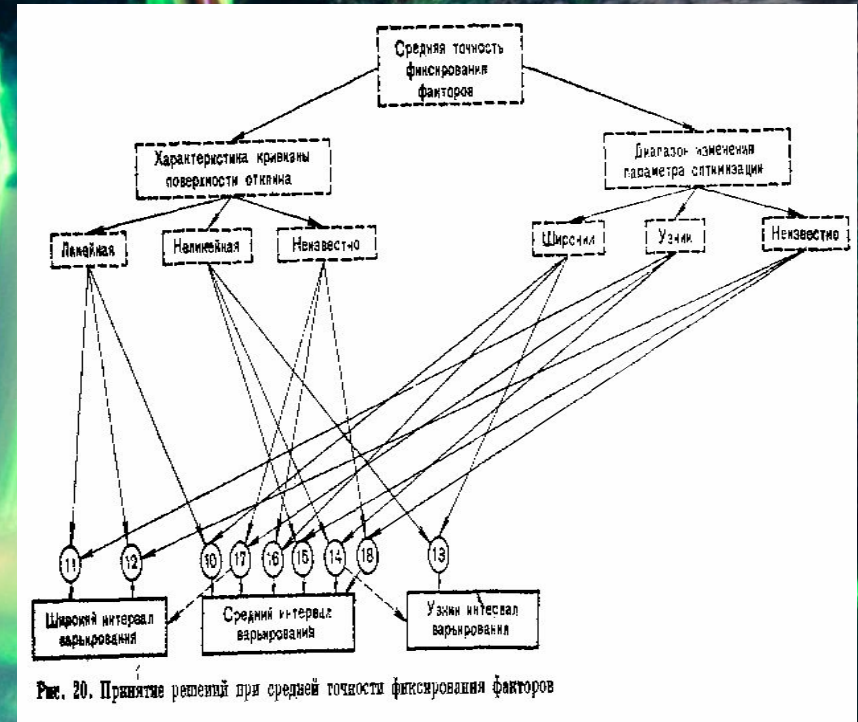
Средняя точность фиксирования факторов

Характеристика кривизны поверхности отклика

Диапазон изменения параметра оптимизации

Линейная

Нелинейная

Неизвестно

Широкий

Узкий

Неизвестно

11

12

10

17

16

15

14

18

13

Широкий интервал варьирования

Средний интервал варьирования

Узкий интервал варьирования

Рис. 20. Принятие решений при средней точности фиксирования факторов